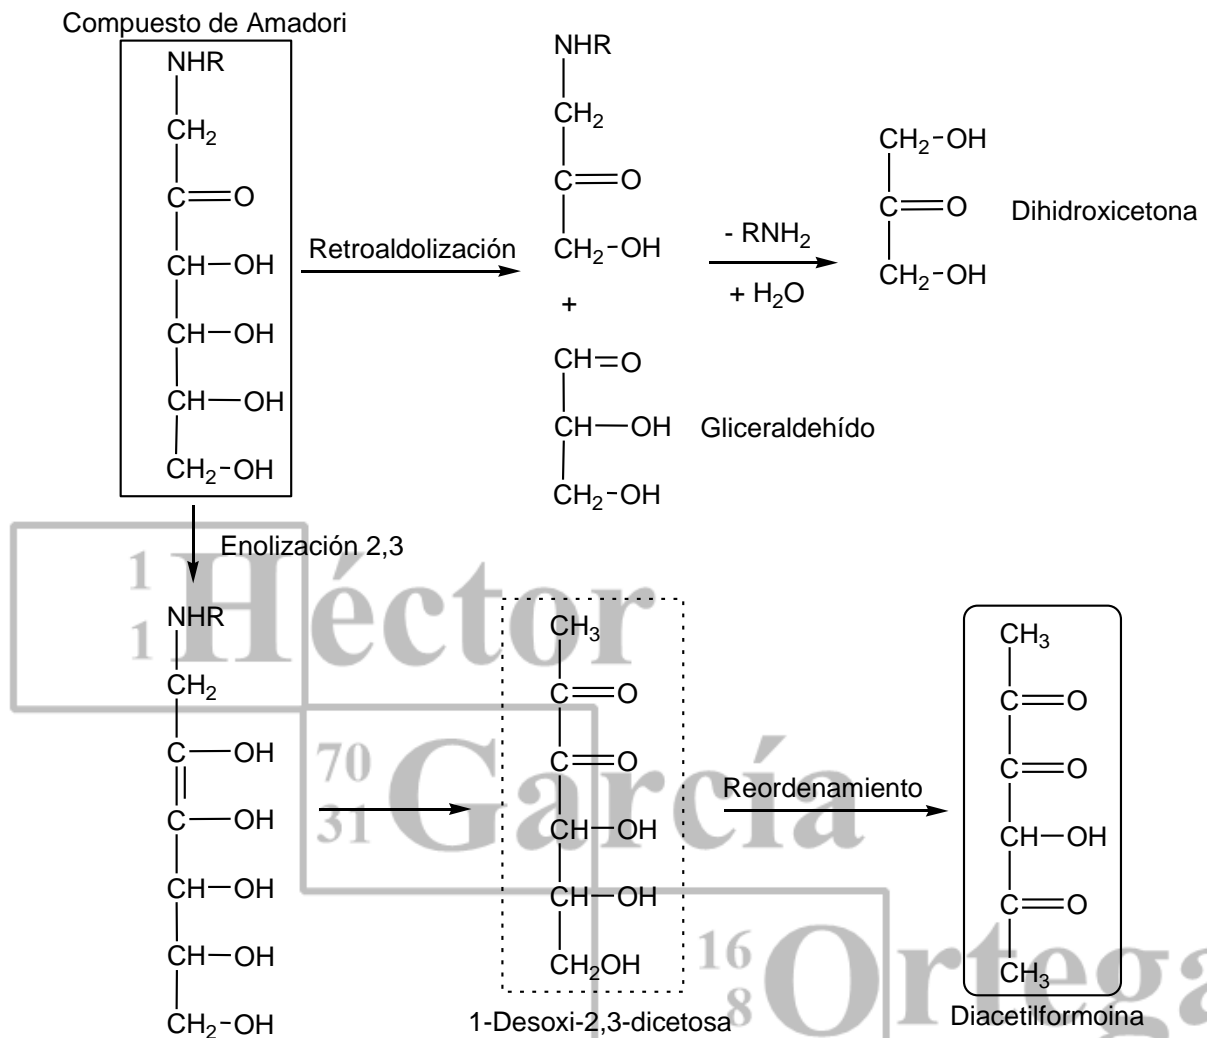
Compuesto de Amadori

NHR
$CH_2$
C=O
CH—OH
CH—OH
CH—OH
$CH_2$-OH

Retroaldolización

NHR
$CH_2$
C=O
$CH_2$-OH
+
CH=O
CH—OH
$CH_2$-OH

Gliceraldehído

- $RNH_2$
+ $H_2O$

$CH_2$-OH
C=O
$CH_2$-OH

Dihidroxicetona

Enolización 2,3

$^{1}_{1}$Héctor
$^{70}_{31}$García
$^{16}_{8}$Ortega

NHR
$CH_2$
C—OH
C—OH
CH—OH
CH—OH
$CH_2$-OH

$CH_3$
C=O
C=O
CH—OH
CH—OH
$CH_2OH$

1-Desoxi-2,3-dicetosa

Reordenamiento

$CH_3$
C=O
C=O
CH—OH
C=O
$CH_3$

Diacetilformoina